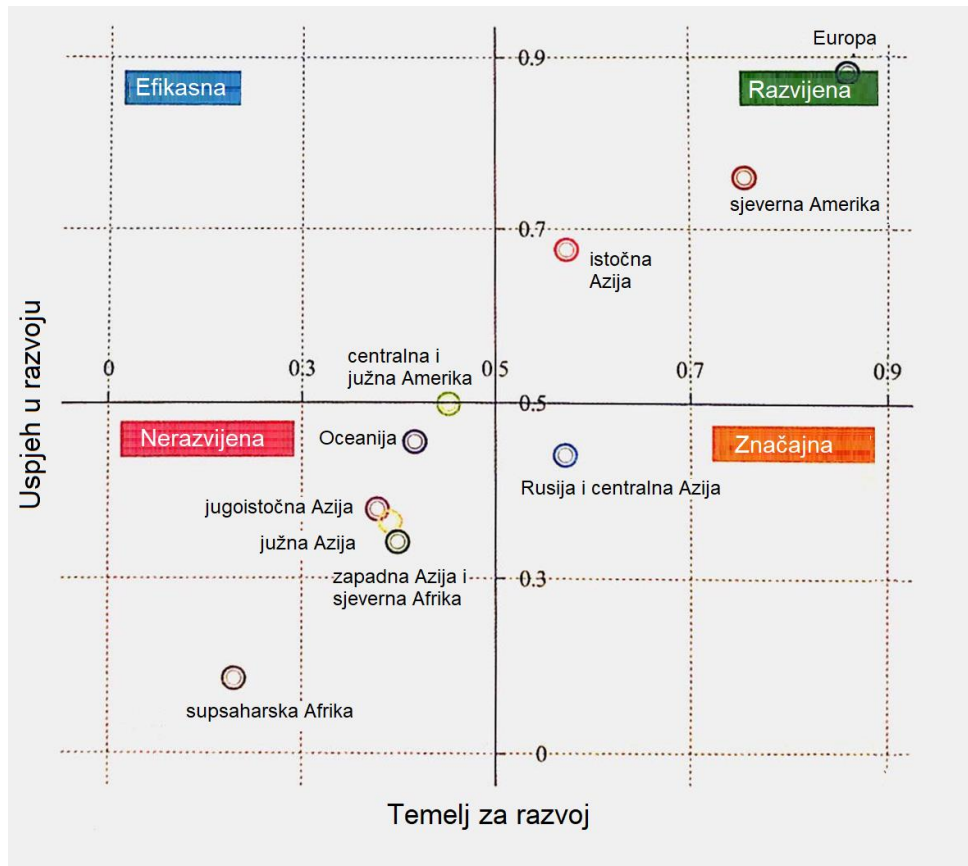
Europa
0.9
Efikasna
Razvijena
sjeverna Amerika
0.7
istočna Azija
Uspjeh u razvoju
0
0.3
centralna i južna Amerika
0.5
0.7
0.9
0.5
Nerazvijena
Oceanija
Značajna
Rusija i centralna Azija
jugoistočna Azija
južna Azija
zapadna Azija i sjeverna Afrika
0.3
supsaharska Afrika
0
Temelj za razvoj